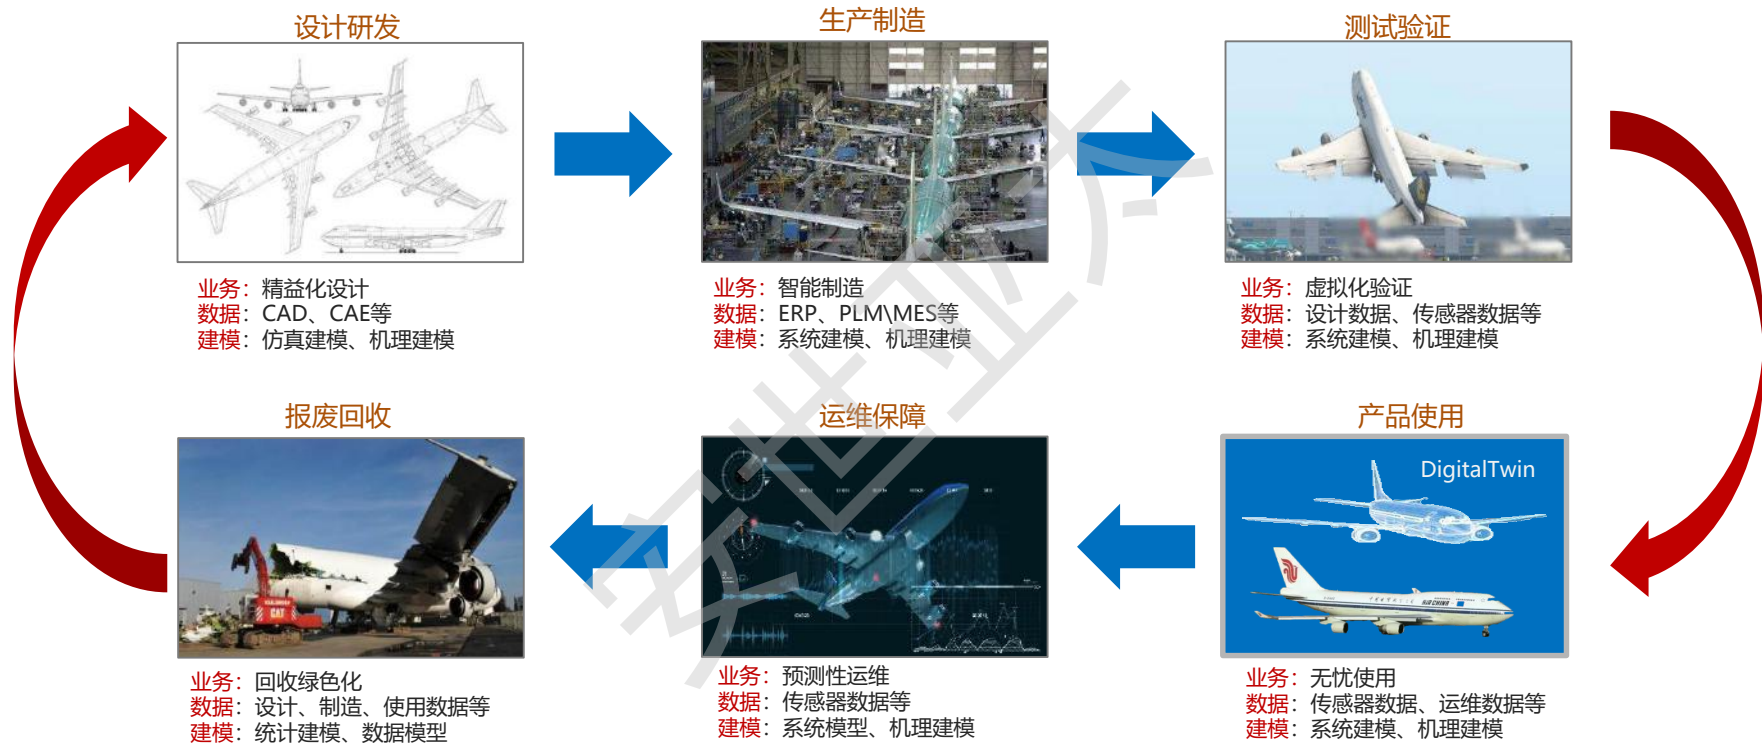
设计研发

业务：精益化设计
数据：CAD、CAE等
建模：仿真建模、机理建模

生产制造

业务：智能制造
数据：ERP、PLM\MES等
建模：系统建模、机理建模

测试验证

业务：虚拟化验证
数据：设计数据、传感器数据等
建模：系统建模、机理建模

产品使用

DigitalTwin

业务：无忧使用
数据：传感器数据、运维数据等
建模：系统建模、机理建模

运维保障

业务：预测性运维
数据：传感器数据等
建模：系统模型、机理建模

报废回收

业务：回收绿色化
数据：设计、制造、使用数据等
建模：统计建模、数据模型